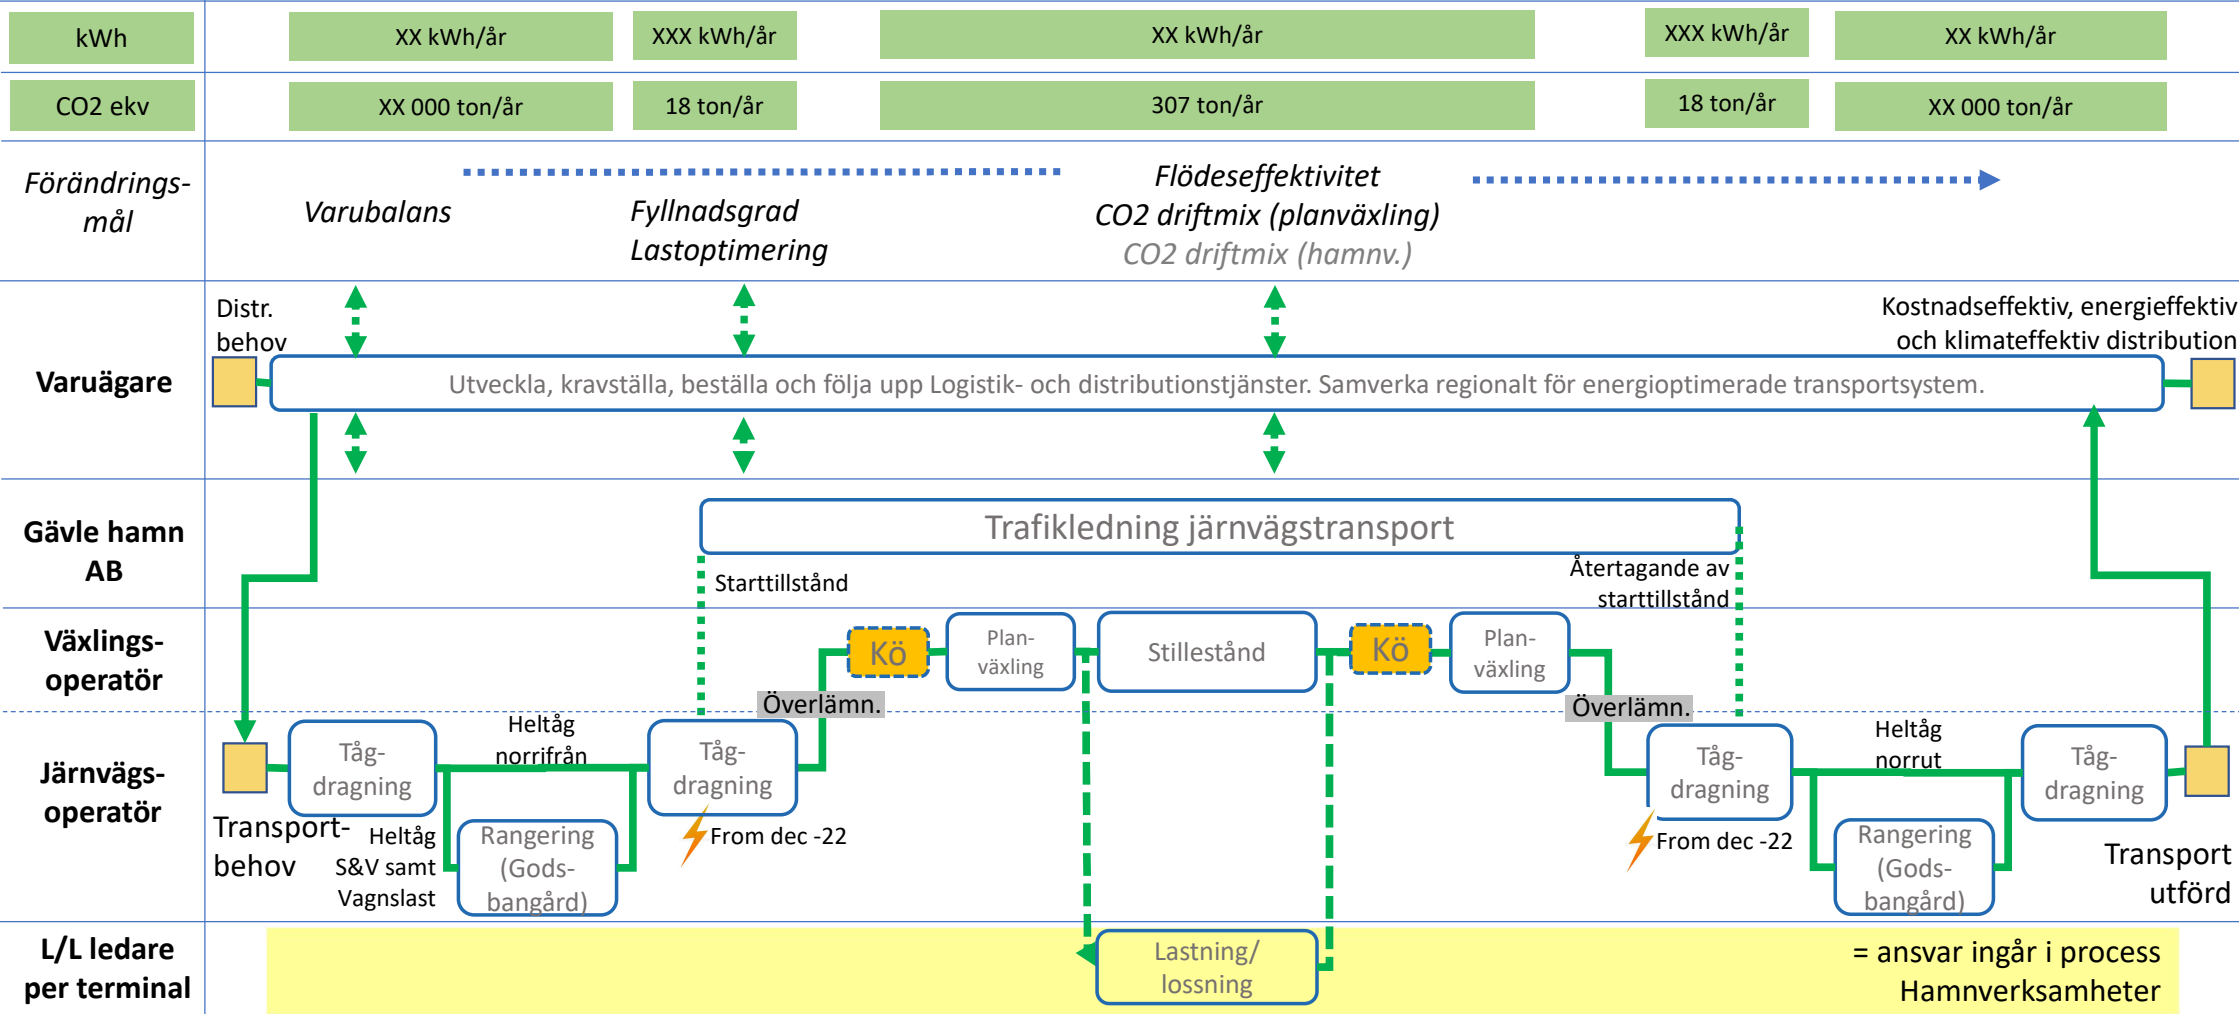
kWh
XX kWh/år
XXX kWh/år
XX kWh/år
XXX kWh/år
XX kWh/år

CO2 ekv
XX 000 ton/år
18 ton/år
307 ton/år
18 ton/år
XX 000 ton/år

Förändrings-mål

Varubalans

Fyllnadsgrad
Lastoptimering

Flödeseffektivitet
CO2 driftmix (planväxling)
CO2 driftmix (hamnv.)

Varuägare

Distr. behov

Kostnadseffektiv, energieffektiv och klimateffektiv distribution

Utveckla, kravställa, beställa och följa upp Logistik- och distributionstjänster. Samverka regionalt för energioptimerade transportsystem.

Gävle hamn AB

Trafikledning järnvägstransport

Starttillstånd

Återtagande av starttillstånd

Växlings-operatör

Kö

Plan-växling

Stillestånd

Kö

Plan-växling

Överlämn.

Överlämn.

Järnvägs-operatör

Tåg-dragning

Heltåg norrifrån

Tåg-dragning

Tåg-dragning

Heltåg norrut

Tåg-dragning

Transport-behov

Heltåg S&V samt Vagnslast

Rangering (Gods-bangård)

From dec -22

From dec -22

Rangering (Gods-bangård)

Transport utförd

L/L ledare per terminal

Lastning/ lossning

= ansvar ingår i process Hamnverksamheter